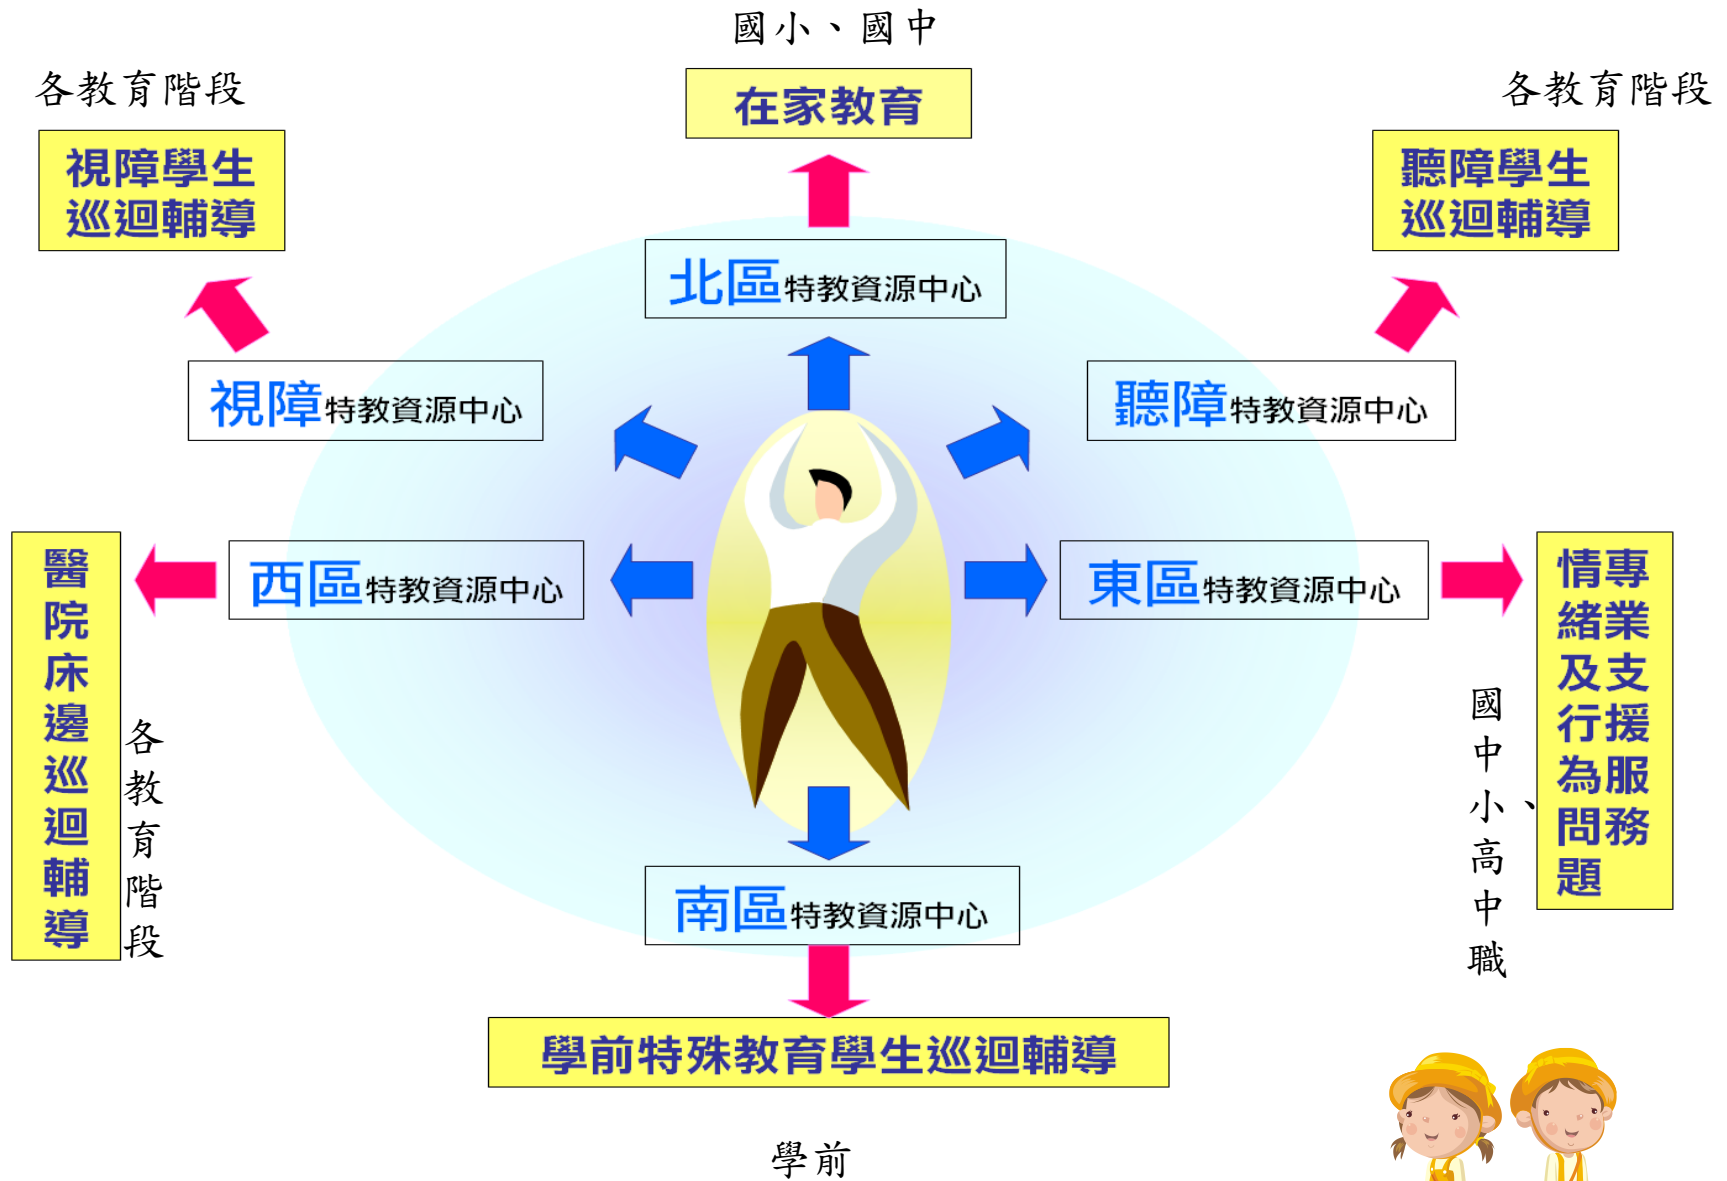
國小、國中

在家教育

各教育階段

視障學生巡迴輔導

各教育階段

聽障學生巡迴輔導

北區特教資源中心

視障特教資源中心

聽障特教資源中心

醫院床邊巡迴輔導

各教育階段

西區特教資源中心

東區特教資源中心

情緒及行為問題專業支援服務

國中小、高中職

南區特教資源中心

學前特殊教育學生巡迴輔導

學前